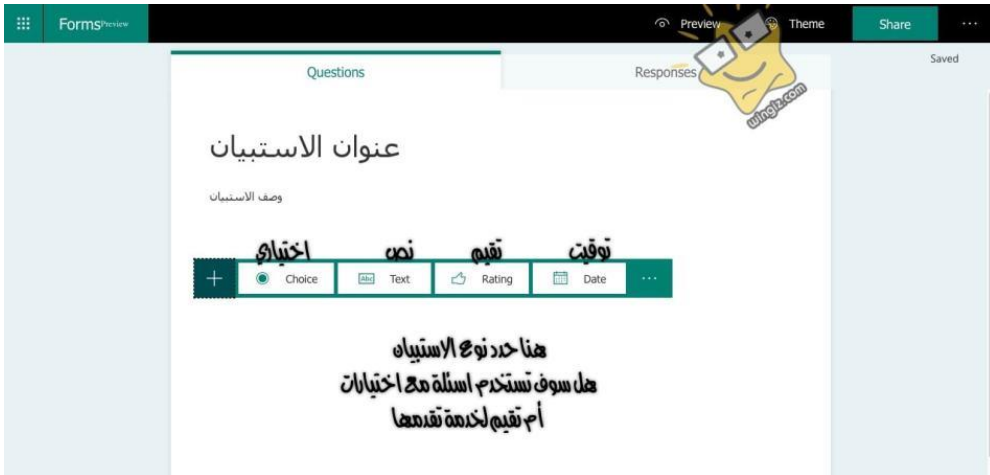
Forms Preview

Preview

Theme

Share

...

Saved

Questions

Responses

wingiz.com

عنوان الاستبيان

وصف الاستبيان

اختياري نص تقيم توقيت

+ Choice Text Rating Date ...

هنا حدد نوع الاستبيان
هل سوف تستخدم اسئلة مع اختيارات
أم تقيم لخدمة تقدمها